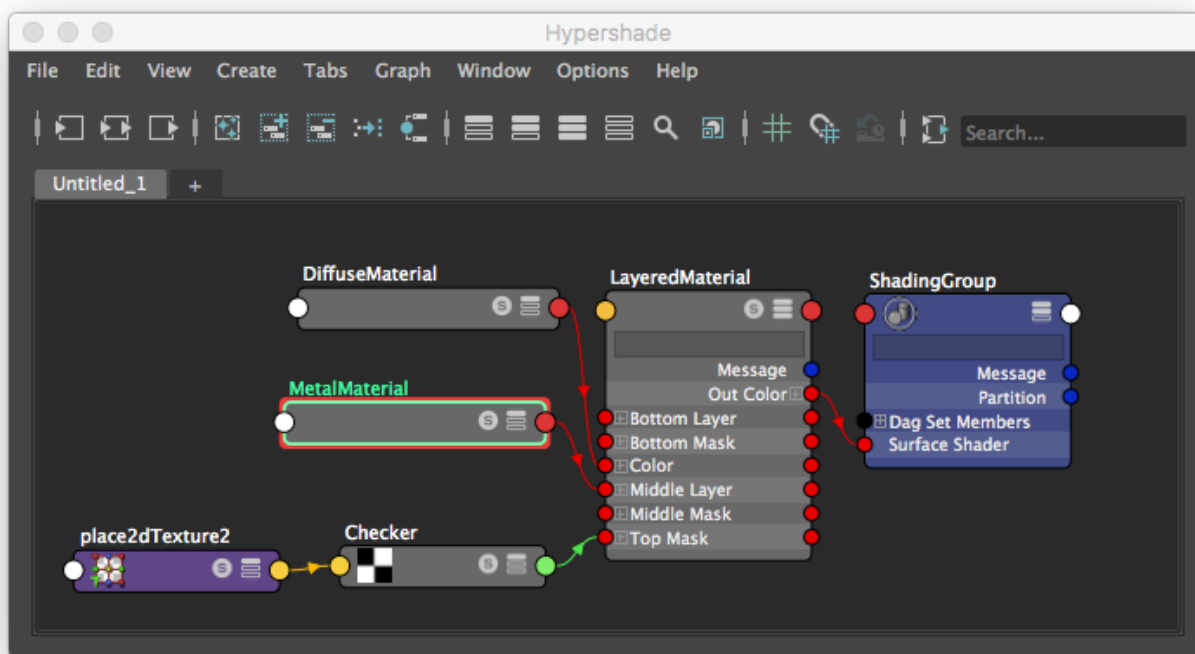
Hypershade

File Edit View Create Tabs Graph Window Options Help

Search...

Untitled_1 +

DiffuseMaterial

MetalMaterial

LayeredMaterial

Message
Out Color
Bottom Layer
Bottom Mask
Color
Middle Layer
Middle Mask
Top Mask

ShadingGroup

Message
Partition
Dag Set Members
Surface Shader

place2dTexture2

Checker